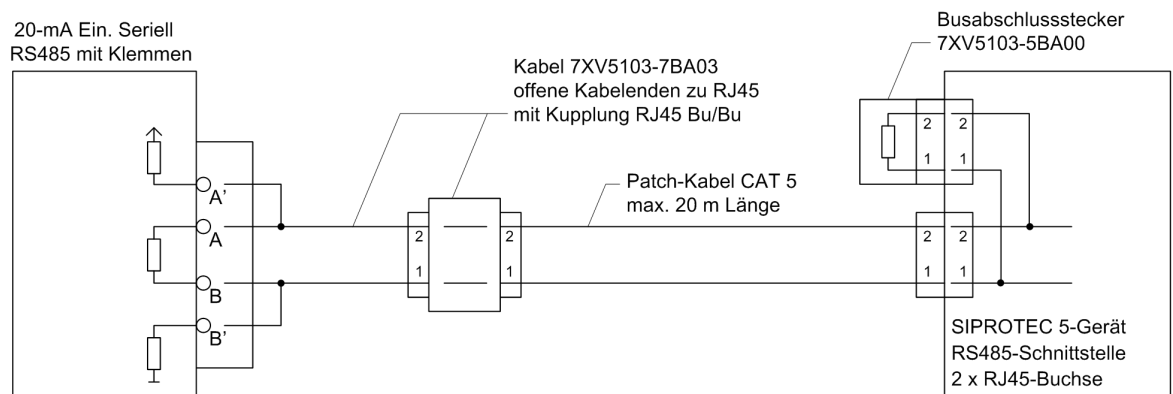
20-mA Ein. Seriell
RS485 mit Klemmen

Kabel 7XV5103-7BA03
offene Kabelenden zu RJ45
mit Kupplung RJ45 Bu/Bu

Busabschlussstecker
7XV5103-5BA00

A'
A
B
B'

Patch-Kabel CAT 5
max. 20 m Länge

2
1
2
1

2
2
1
1

2
2
1
1

SIPROTEC 5-Gerät
RS485-Schnittstelle
2 x RJ45-Buchse